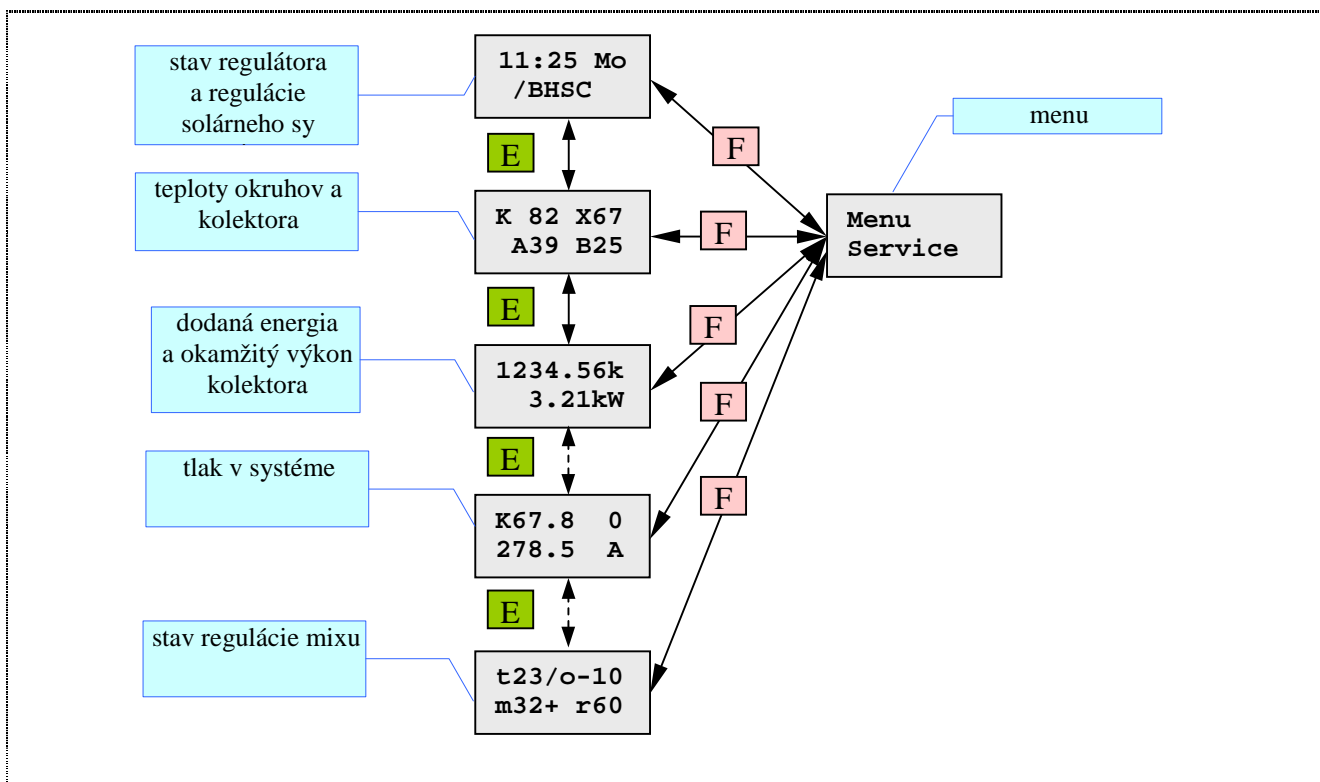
stav regulátora a regulácie solárneho sy

11:25 Mo
/BHSC

E

F

menu

teploty okruhov a kolektora

K 82 X67
A39 B25

F

Menu
Service

E

F

dodaná energia a okamžitý výkon kolektora

1234.56k
3.21kW

F

E

tlak v systéme

F

K67.8 0
278.5 A

E

stav regulácie mixu

t23/o-10
m32+ r60